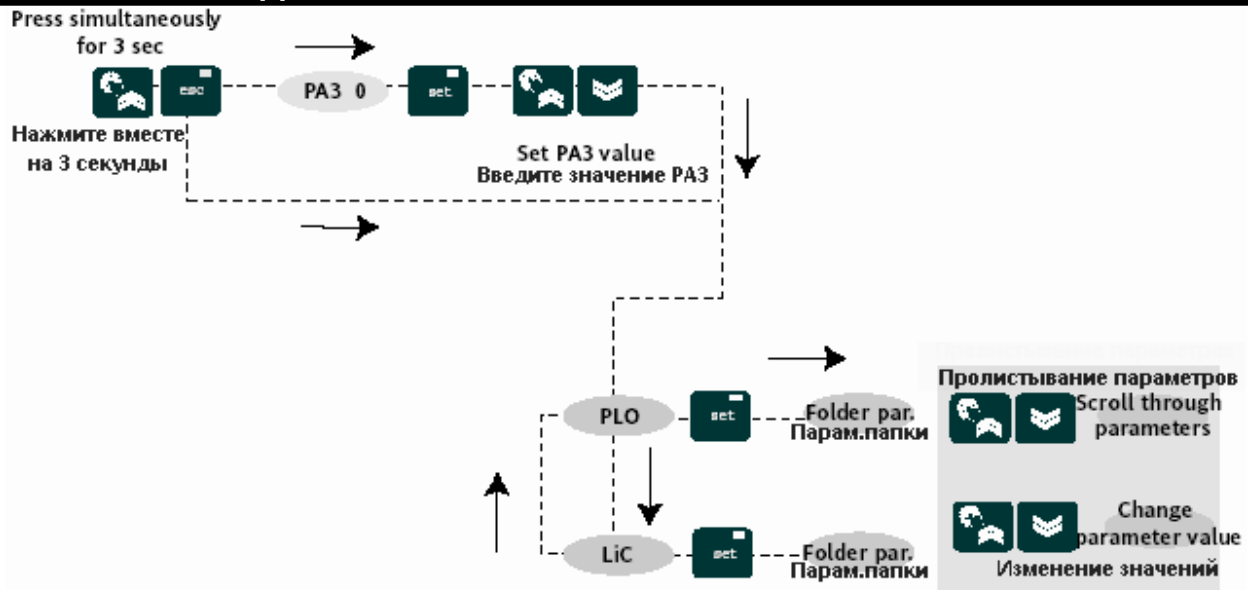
Press simultaneously for 3 sec

esc

PA3 0

set

Нажмите вместе на 3 секунды

Set PA3 value
Введите значение PA3

PLO

set

Folder par.
Парам.папки

Пролиствание параметров

Scroll through parameters

LiC

set

Folder par.
Парам.папки

Change parameter value

Изменение значений